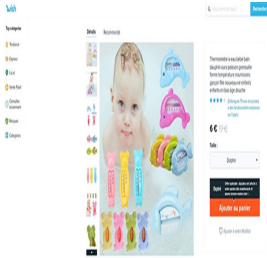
Wish

Top catégories

Détails

Recommandé

Thermomètre à eau bébé bain dauphin ours poisson grenouille forme température nourrissons garçon fille nouveaux-né enfants enfants en bas âge douche

6 €

Taille :

Ajouter au panier

Ajouter à votre Wishlist